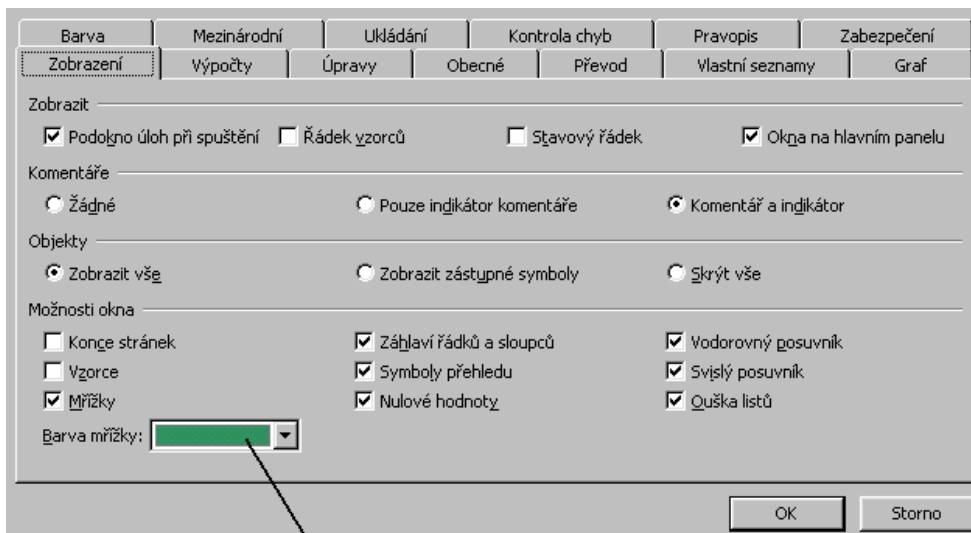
Barva | Mezinárodní | Ukládání | Kontrola chyb | Pravopis | Zabezpečení
Zobrazení | Výpočty | Úpravy | Obecné | Převod | Vlastní seznamy | Graf

Zobrazit
☑ Podokno úloh při spuštění ☐ Řádek vzorců ☐ Stavový řádek ☑ Okna na hlavním panelu

Komentáře
○ Žádné ○ Pouze indikátor komentáře ◉ Komentář a indikátor

Objekty
◉ Zobrazit vše ○ Zobrazit zástupné symboly ○ Skrýt vše

Možnosti okna
☐ Konce stránek ☑ Záhlaví řádků a sloupců ☑ Vodorovný posuvník
☐ Vzorce ☑ Symboly přehledu ☑ Svislý posuvník
☑ Mřížky ☑ Nulové hodnoty ☑ Ouška listů

Barva mřížky:

OK Storno